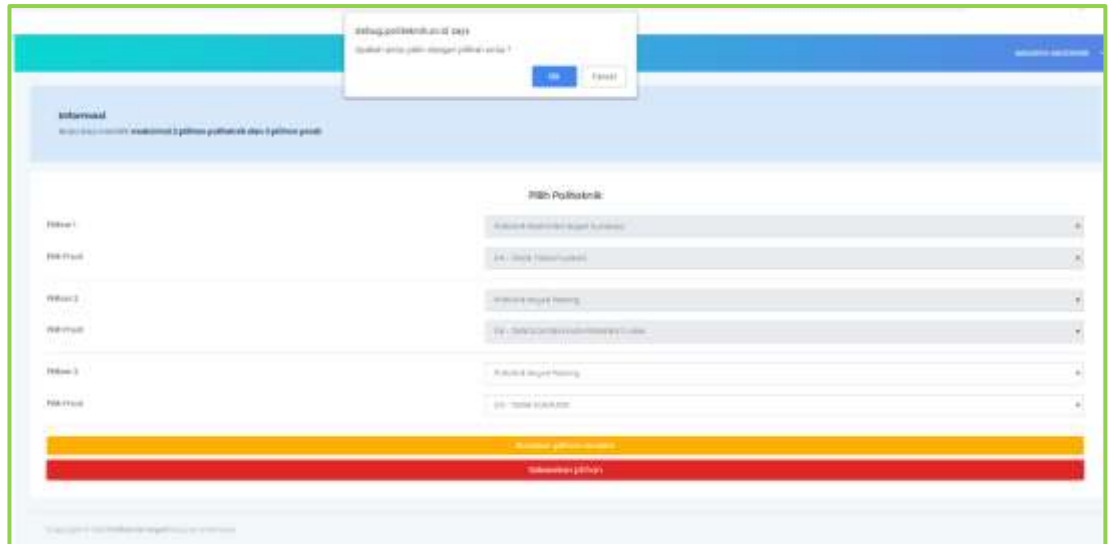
debug.politeknik.or.id says

Apakah anda yakin dengan pilihan anda ?

OK

Cancel

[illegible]

Informasi

Anda bisa memilih maksimal 3 pilihan politeknik dan 3 pilihan prodi

Pilih Politeknik

Pilihan 1

Politeknik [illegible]

Pilih Prodi

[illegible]

Pilihan 2

Politeknik Negeri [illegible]

Pilih Prodi

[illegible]

Pilihan 3

Politeknik Negeri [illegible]

Pilih Prodi

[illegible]

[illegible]

Selesaikan pilihan

Copyright © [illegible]